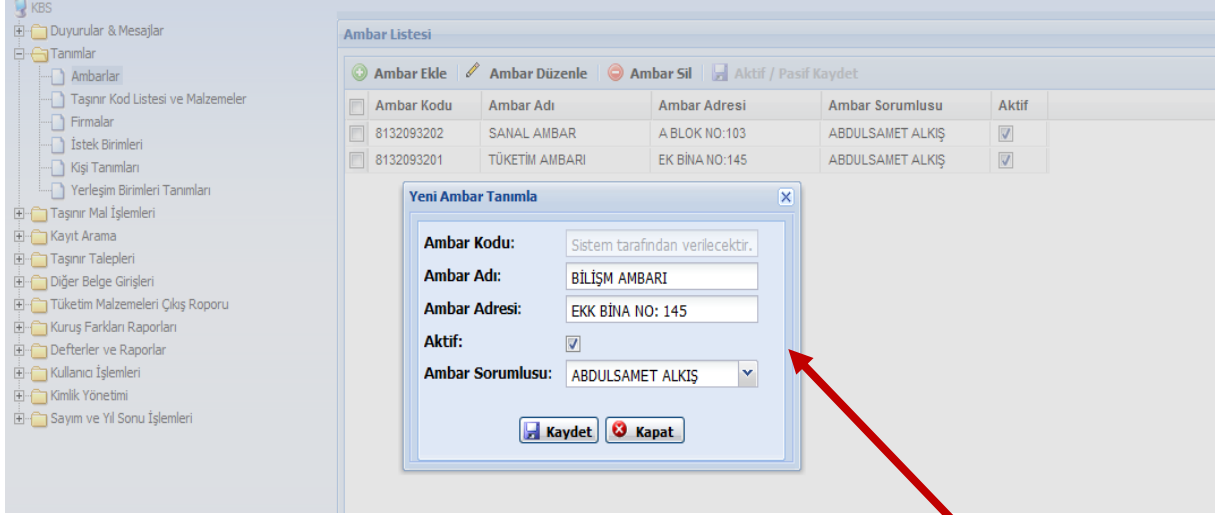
KBS
Duyurular & Mesajlar
Tanımlar
Ambarlar
Taşınır Kod Listesi ve Malzemeler
Firmalar
İstek Birimleri
Kişi Tanımları
Yerleşim Birimleri Tanımları
Taşınır Mal İşlemleri
Kayıt Arama
Taşınır Talepleri
Diğer Belge Girişleri
Tüketim Malzemeleri Çıkış Roporu
Kuruş Farkları Raporları
Defterler ve Raporlar
Kullanıcı İşlemleri
Kimlik Yönetimi
Sayım ve Yıl Sonu İşlemleri

Ambar Listesi

Ambar Ekle | Ambar Düzenle | Ambar Sil | Aktif / Pasif Kaydet

| Ambar Kodu | Ambar Adı | Ambar Adresi | Ambar Sorumlusu | Aktif |
|---|---|---|---|---|
| 8132093202 | SANAL AMBAR | A BLOK NO:103 | ABDULSAMET ALKIŞ | ☑ |
| 8132093201 | TÜKETİM AMBARI | EK BİNA NO:145 | ABDULSAMET ALKIŞ | ☑ |

Yeni Ambar Tanımla

Ambar Kodu: Sistem tarafından verilecektir.
Ambar Adı: BİLİŞM AMBARI
Ambar Adresi: EKK BİNA NO: 145
Aktif: ☑
Ambar Sorumlusu: ABDULSAMET ALKIŞ

Kaydet Kapat